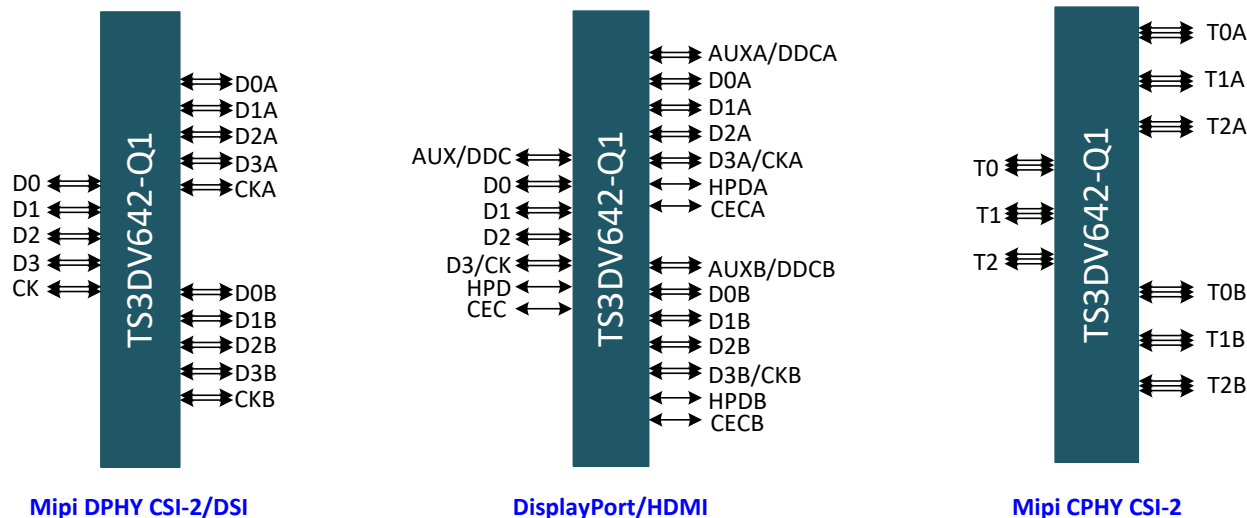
TS3DV642-Q1

D0A
D1A
D2A
D3A
CKA
D0
D1
D2
D3
CK
D0B
D1B
D2B
D3B
CKB

Mipi DPHY CSI-2/DSI

TS3DV642-Q1

AUXA/DDCA
D0A
D1A
D2A
D3A/CKA
HPDA
CECA
AUX/DDC
D0
D1
D2
D3/CK
HPD
CEC
AUXB/DDCB
D0B
D1B
D2B
D3B/CKB
HPDB
CECB

DisplayPort/HDMI

TS3DV642-Q1

T0A
T1A
T2A
T0
T1
T2
T0B
T1B
T2B

Mipi CPHY CSI-2